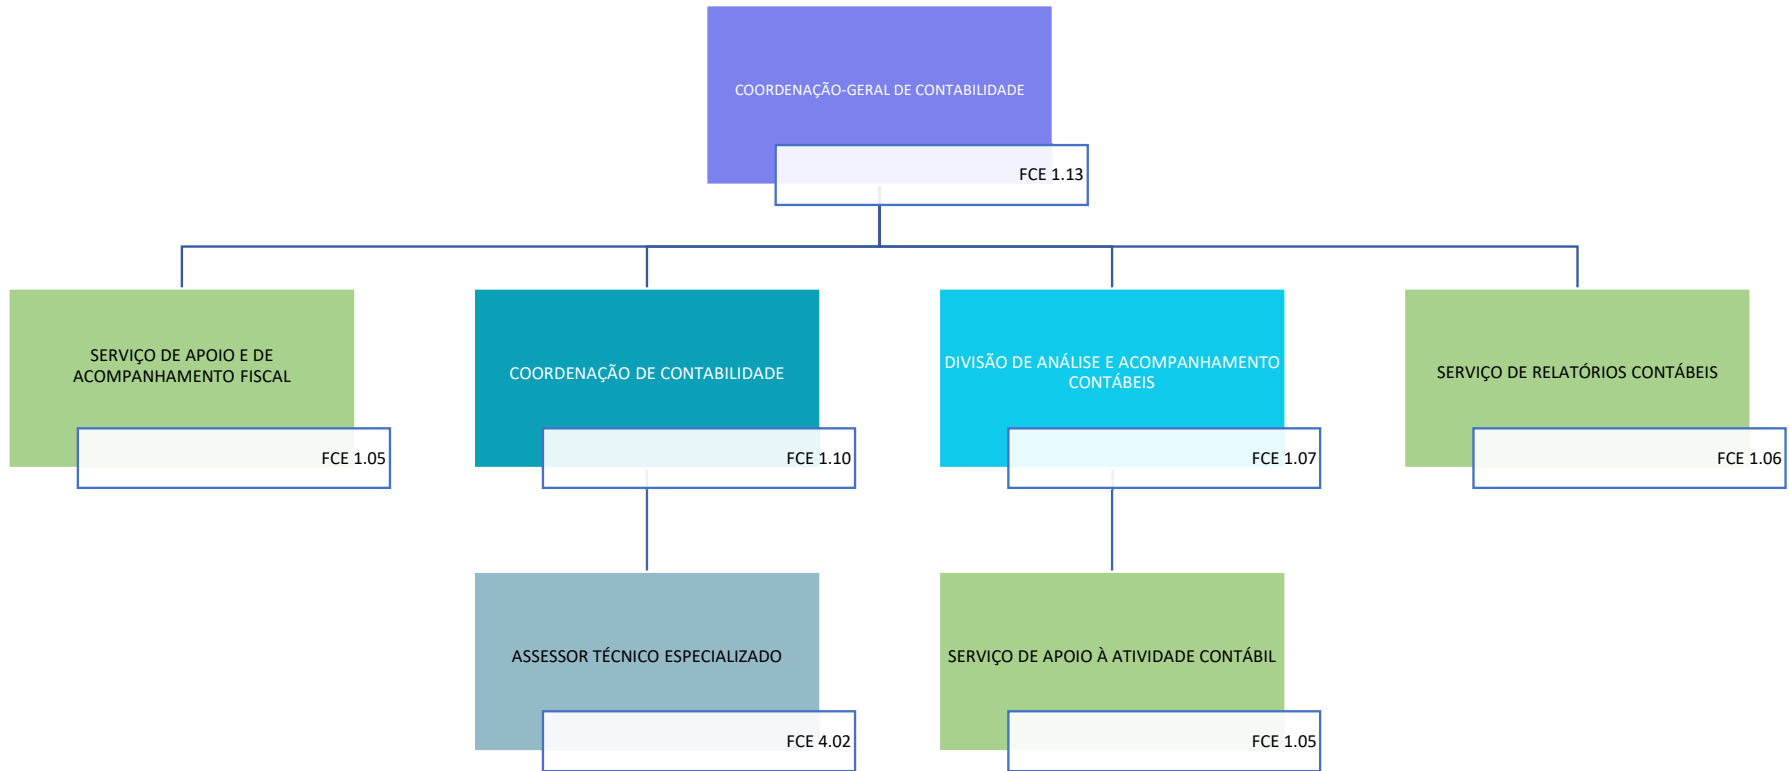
COORDENAÇÃO-GERAL DE CONTABILIDADE

FCE 1.13

SERVIÇO DE APOIO E DE ACOMPANHAMENTO FISCAL

FCE 1.05

COORDENAÇÃO DE CONTABILIDADE

FCE 1.10

DIVISÃO DE ANÁLISE E ACOMPANHAMENTO CONTÁBEIS

FCE 1.07

SERVIÇO DE RELATÓRIOS CONTÁBEIS

FCE 1.06

ASSESSOR TÉCNICO ESPECIALIZADO

FCE 4.02

SERVIÇO DE APOIO À ATIVIDADE CONTÁBIL

FCE 1.05